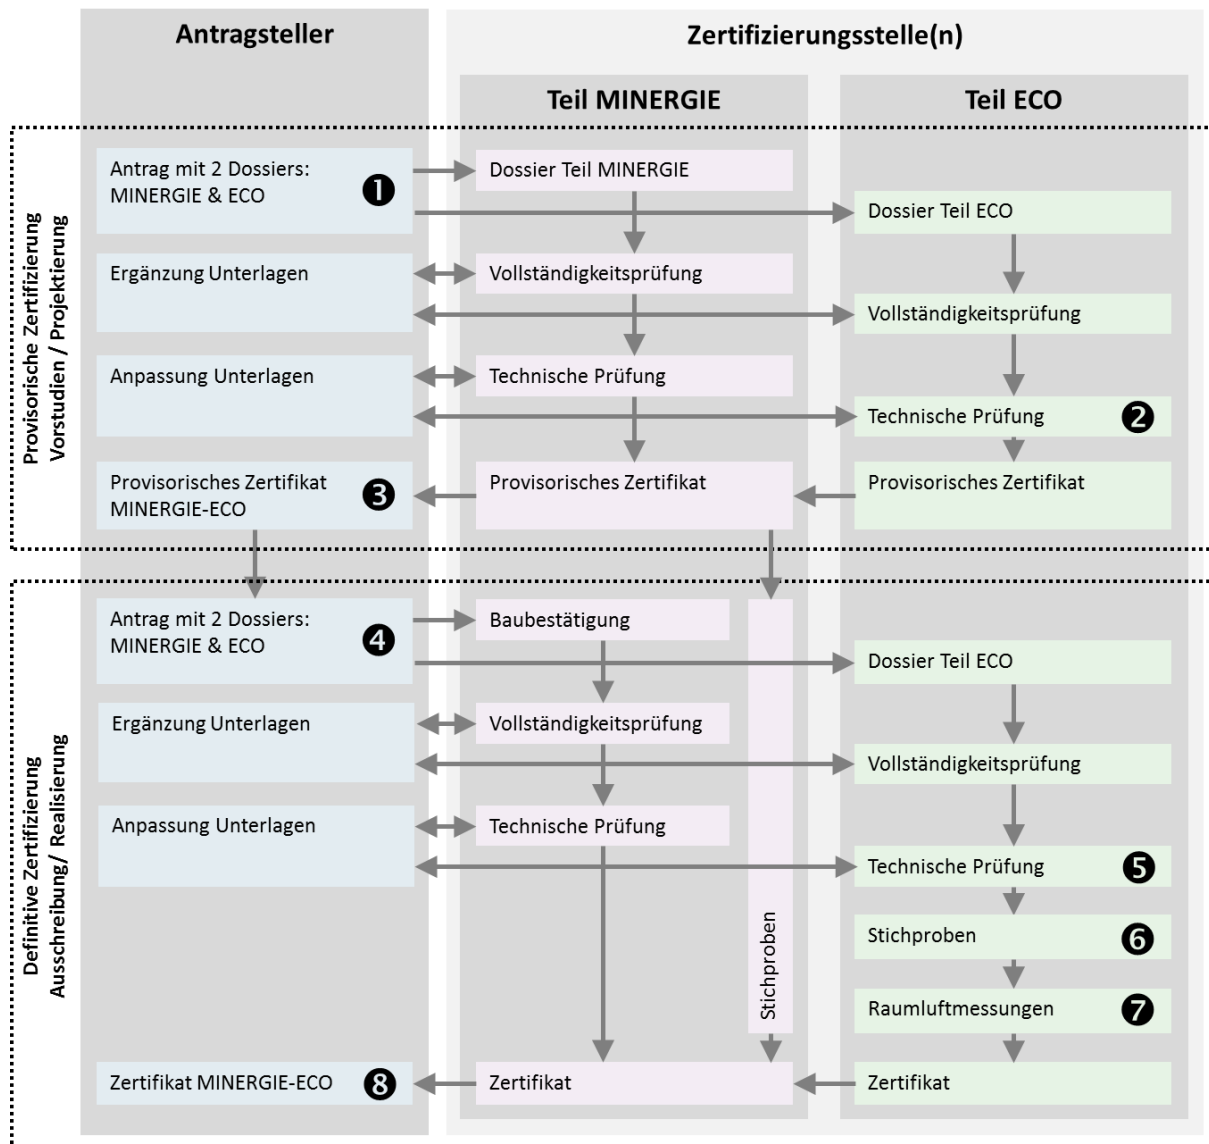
Antragsteller

Zertifizierungsstelle(n)

Teil MINERGIE

Teil ECO

Provisorische Zertifizierung
Vorstudien / Projektierung

Antrag mit 2 Dossiers: MINERGIE & ECO ❶

Dossier Teil MINERGIE

Dossier Teil ECO

Ergänzung Unterlagen

Vollständigkeitsprüfung

Vollständigkeitsprüfung

Anpassung Unterlagen

Technische Prüfung

Technische Prüfung ❷

Provisorisches Zertifikat MINERGIE-ECO ❸

Provisorisches Zertifikat

Provisorisches Zertifikat

Definitive Zertifizierung
Ausschreibung/ Realisierung

Antrag mit 2 Dossiers: MINERGIE & ECO ❹

Baubestätigung

Dossier Teil ECO

Ergänzung Unterlagen

Vollständigkeitsprüfung

Vollständigkeitsprüfung

Anpassung Unterlagen

Technische Prüfung

Technische Prüfung ❺

Stichproben

Stichproben ❻

Raumluftmessungen ❼

Zertifikat MINERGIE-ECO ❽

Zertifikat

Zertifikat